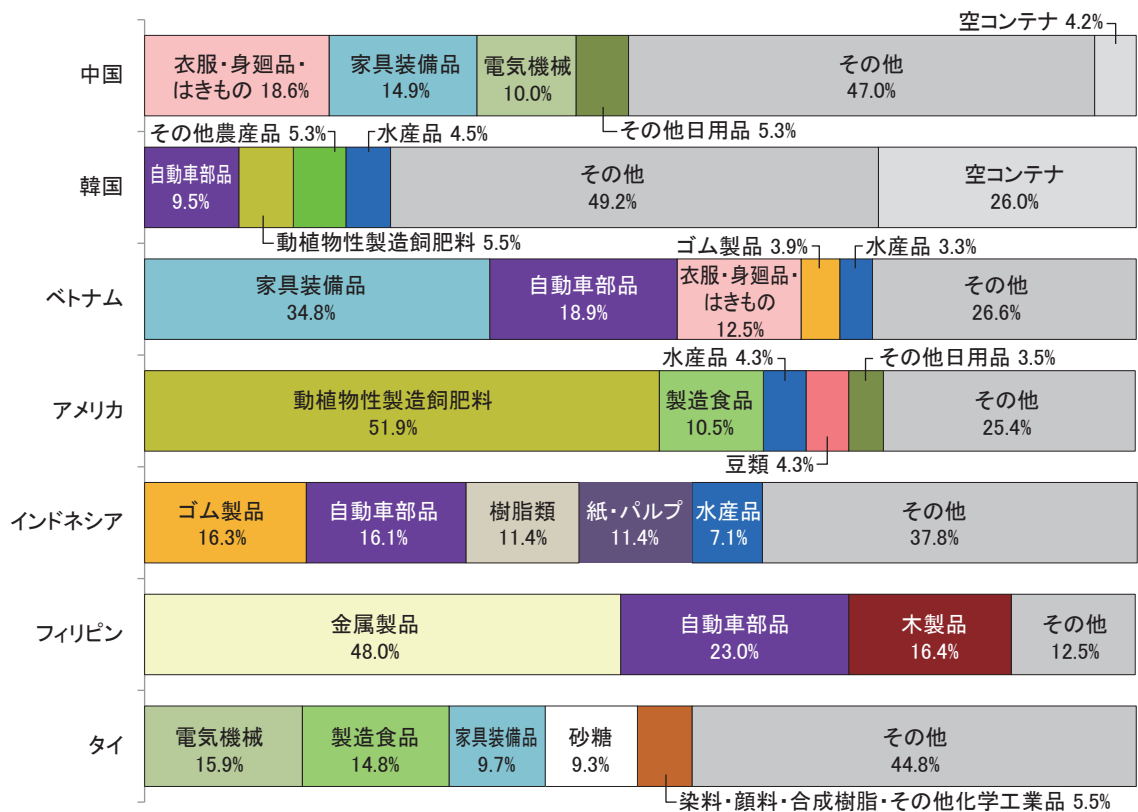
空コンテナ 4.2%

中国
衣服・身廻品・はきもの 18.6%
家具装備品 14.9%
電気機械 10.0%
その他 47.0%
その他日用品 5.3%

その他農産品 5.3%
水産品 4.5%

韓国
自動車部品 9.5%
その他 49.2%
空コンテナ 26.0%
動植物性製造飼肥料 5.5%

ゴム製品 3.9%
水産品 3.3%

ベトナム
家具装備品 34.8%
自動車部品 18.9%
衣服・身廻品・はきもの 12.5%
その他 26.6%

水産品 4.3%
その他日用品 3.5%

アメリカ
動植物性製造飼肥料 51.9%
製造食品 10.5%
その他 25.4%
豆類 4.3%

インドネシア
ゴム製品 16.3%
自動車部品 16.1%
樹脂類 11.4%
紙・パルプ 11.4%
水産品 7.1%
その他 37.8%

フィリピン
金属製品 48.0%
自動車部品 23.0%
木製品 16.4%
その他 12.5%

タイ
電気機械 15.9%
製造食品 14.8%
家具装備品 9.7%
砂糖 9.3%
その他 44.8%
染料・顔料・合成樹脂・その他化学工業品 5.5%